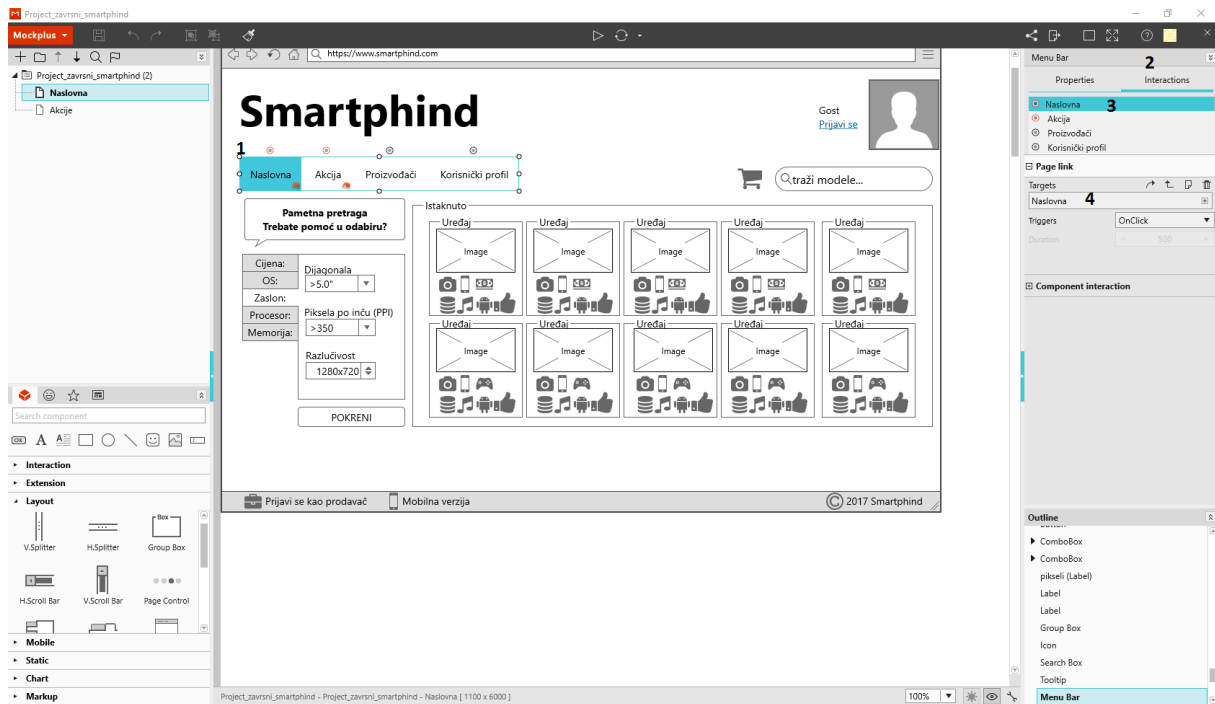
Project_zavrsni_smartphind

Mockplus

Project_zavrsni_smartphind (2)
Naslovna
Akcije

https://www.smartphind.com

Smartphind

Gost
Prijavi se

1

Naslovna
Akcija
Proizvođači
Korisnički profil

traži modele...

Pametna pretraga
Trebate pomoć u odabiru?

Cijena:
OS:
Zaslon:
Procesor:
Memorija:

Dijagonala
>5.0"
Piksela po inču (PPI)
>350
Razlučivost
1280x720

POKRENI

Istaknuto

| Uređaj | Uređaj | Uređaj | Uređaj | Uređaj |
|---|---|---|---|---|
| Image | Image | Image | Image | Image |
| Uređaj | Uređaj | Uređaj | Uređaj | Uređaj |
| Image | Image | Image | Image | Image |

Prijavi se kao prodavač
Mobilna verzija
© 2017 Smartphind

Search component

Interaction
Extension
Layout
V.Splitter
H.Splitter
Box
Group Box
H.Scroll Bar
V.Scroll Bar
Page Control
Mobile
Static
Chart
Markup

Menu Bar
2
Properties
Interactions
Naslovna
3
Akcija
Proizvođači
Korisnički profil
Page link
Targets
Naslovna
4
Triggers
OnClick
Duration
500
Component interaction

Outline
Button
ComboBox
ComboBox
pikseli (Label)
Label
Label
Group Box
Icon
Search Box
Tooltip
Menu Bar

Project_zavrsni_smartphind - Project_zavrsni_smartphind - Naslovna [ 1100 x 6000 ]
100%